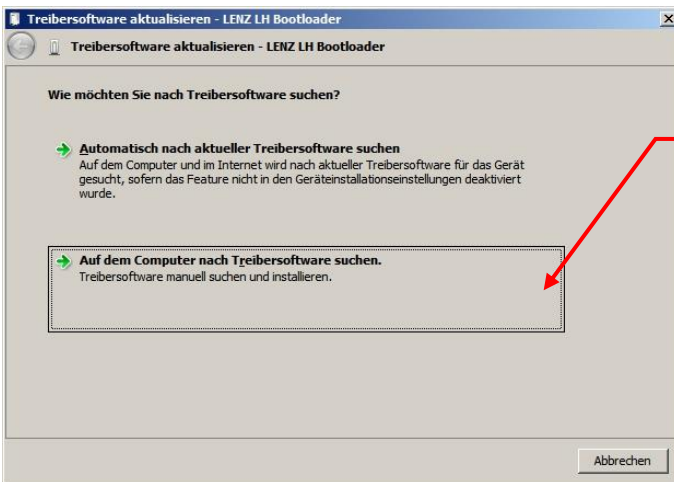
Treibersoftware aktualisieren - LENZ LH Bootloader

Treibersoftware aktualisieren - LENZ LH Bootloader

Wie möchten Sie nach Treibersoftware suchen?

Automatisch nach aktueller Treibersoftware suchen
Auf dem Computer und im Internet wird nach aktueller Treibersoftware für das Gerät gesucht, sofern das Feature nicht in den Geräteinstallationseinstellungen deaktiviert wurde.

Auf dem Computer nach Treibersoftware suchen.
Treibersoftware manuell suchen und installieren.

Abbrechen